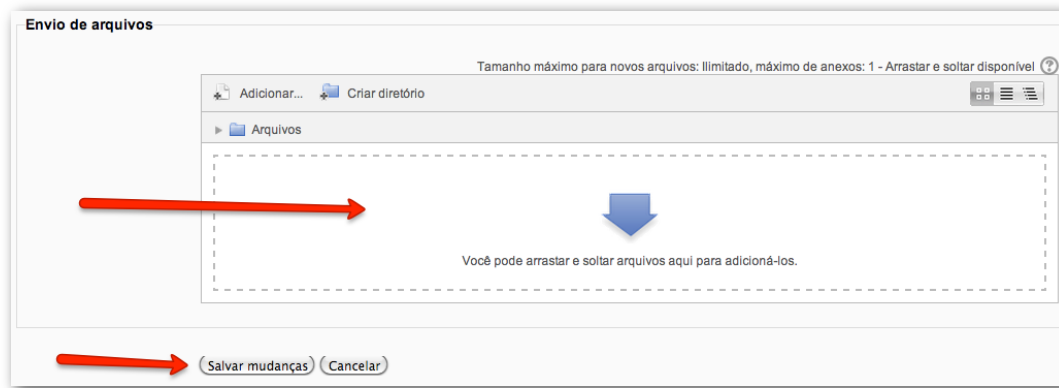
Envio de arquivos

Tamanho máximo para novos arquivos: Ilimitado, máximo de anexos: 1 - Arrastar e soltar disponível

Adicionar... Criar diretório

Arquivos

Você pode arrastar e soltar arquivos aqui para adicioná-los.

Salvar mudanças Cancelar